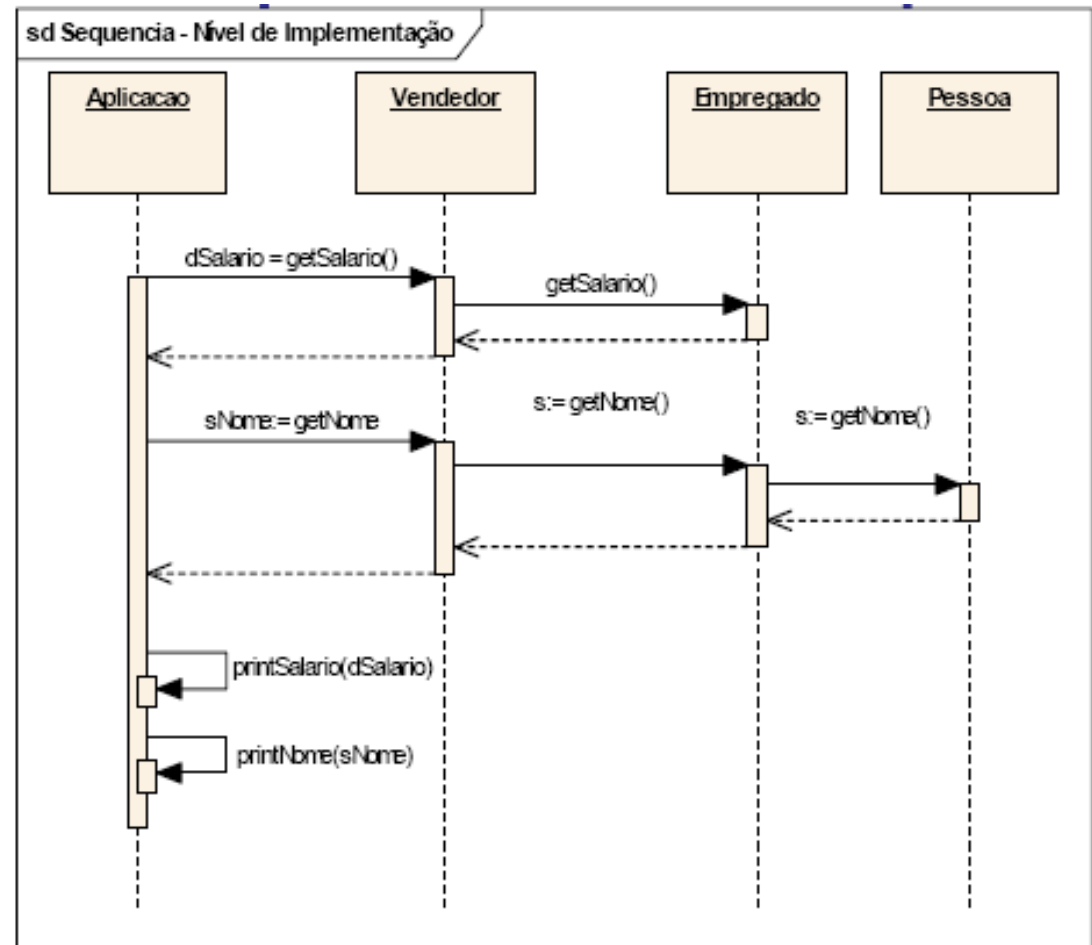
sd Sequencia - Nível de Implementação

Aplicacao

Vendedor

Empregado

Pessoa

dSalario = getSalario()

getSalario()

sNome:= getNome

s:= getNome()

s:= getNome()

printSalario(dSalario)

printNome(sNome)